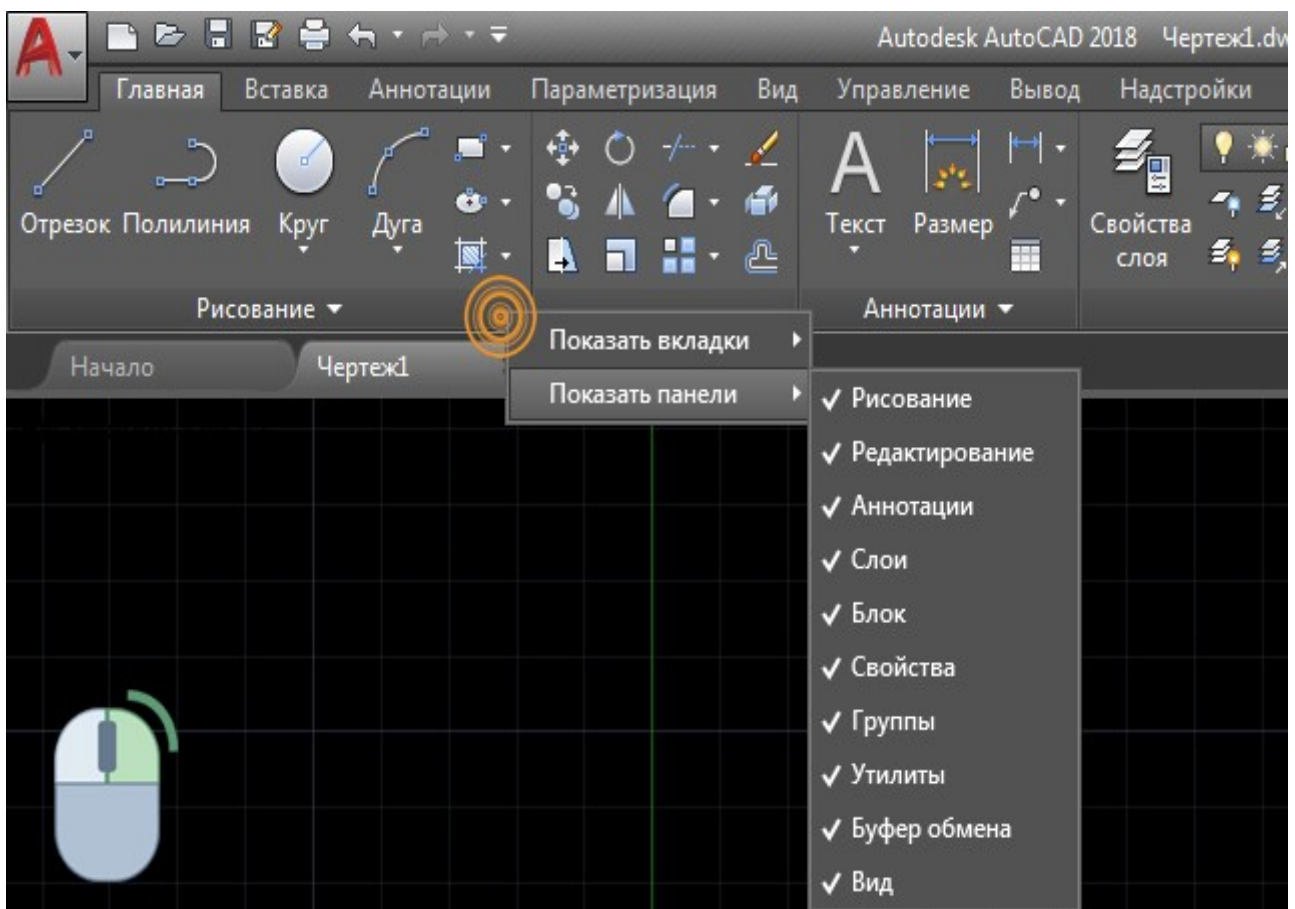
Autodesk AutoCAD 2018 Чертеж1.dw

Главная Вставка Аннотации Параметризация Вид Управление Вывод Надстройки

Отрезок Полилиния Круг Дуга

Текст Размер

Свойства слоя

Рисование ▼

Аннотации ▼

Начало Чертеж1

Показать вкладки

Показать панели

✓ Рисование
✓ Редактирование
✓ Аннотации
✓ Слои
✓ Блок
✓ Свойства
✓ Группы
✓ Утилиты
✓ Буфер обмена
✓ Вид